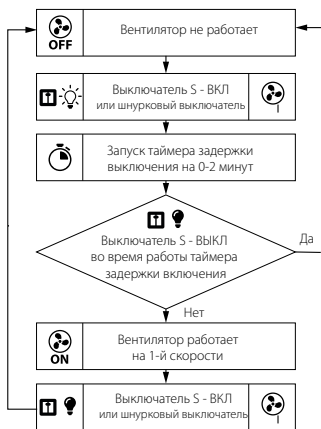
OFF

Вентилятор не работает

Выключатель S - ВКЛ
или шнурковый выключатель

I

Запуск таймера задержки выключения на 0-2 минут

Выключатель S - ВЫКЛ во время работы таймера задержки включения

Да

Нет

ON

Вентилятор работает на 1-й скорости

Выключатель S - ВКЛ
или шнурковый выключатель

I